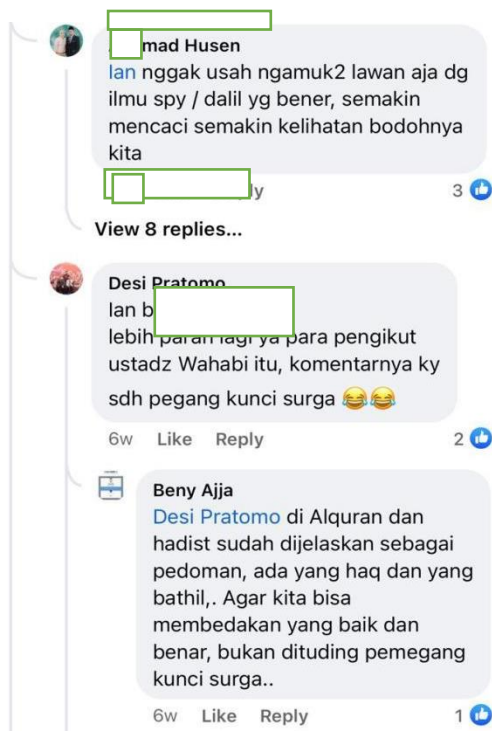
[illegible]mad Husen
Ian nggak usah ngamuk2 lawan aja dg ilmu spy / dalil yg bener, semakin mencaci semakin kelihatan bodohnya kita

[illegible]ly 3

View 8 replies...

Desi Pratomo
Ian b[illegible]
lebih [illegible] lagi ya para pengikut ustadz Wahabi itu, komentarnya ky sdh pegang kunci surga 😂😂

6w Like Reply 2

Beny Ajja
Desi Pratomo di Alquran dan hadist sudah dijelaskan sebagai pedoman, ada yang haq dan yang bathil,. Agar kita bisa membedakan yang baik dan benar, bukan dituding pemegang kunci surga..

6w Like Reply 1